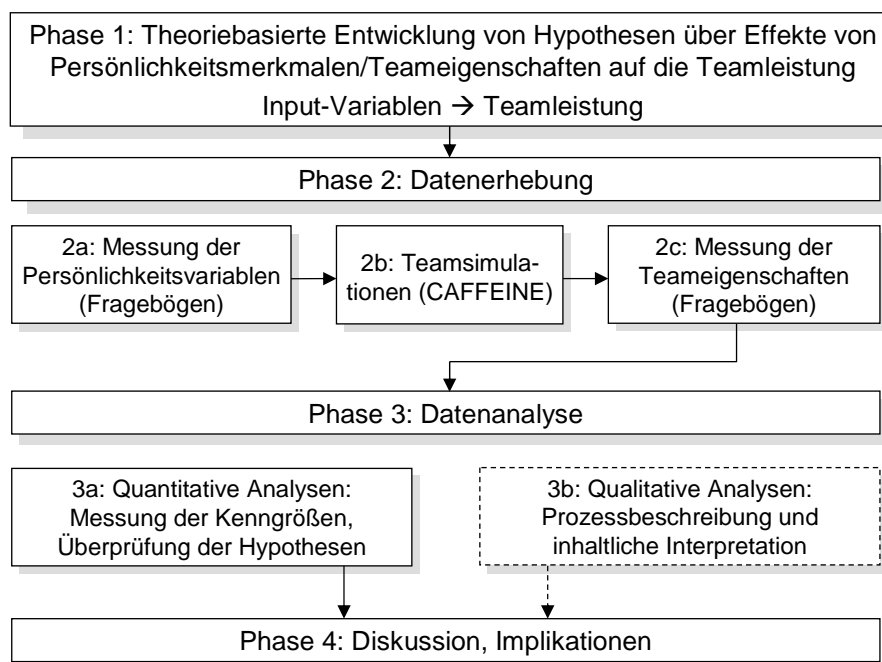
Phase 1: Theoriebasierte Entwicklung von Hypothesen über Effekte von Persönlichkeitsmerkmalen/Teameigenschaften auf die Teamleistung

Input-Variablen → Teamleistung

Phase 2: Datenerhebung

2a: Messung der Persönlichkeitsvariablen (Fragebögen)

2b: Teamsimulationen (CAFFEINE)

2c: Messung der Teameigenschaften (Fragebögen)

Phase 3: Datenanalyse

3a: Quantitative Analysen: Messung der Kenngrößen, Überprüfung der Hypothesen

3b: Qualitative Analysen: Prozessbeschreibung und inhaltliche Interpretation

Phase 4: Diskussion, Implikationen